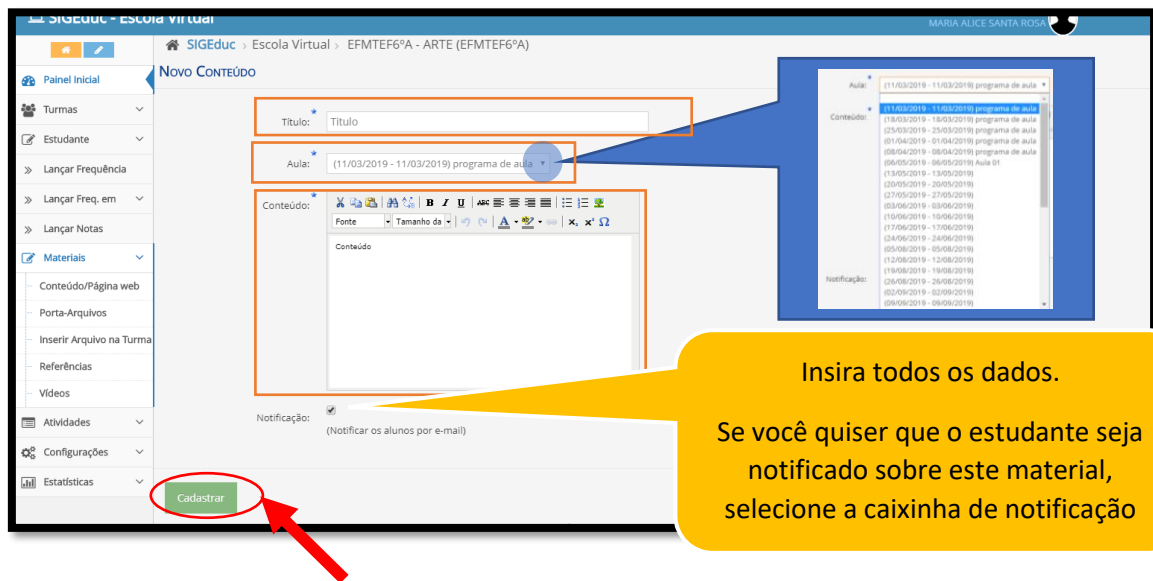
SIGEduc - Escola Virtual

MARIA ALICE SANTA ROSA

SIGEduc > Escola Virtual > EFMTEF6ºA - ARTE (EFMTEF6ºA)

NOVO CONTEÚDO

Painel Inicial
Turmas
Estudante
Lançar Frequência
Lançar Freq. em
Lançar Notas
Materiais
Conteúdo/Página web
Porta-Arquivos
Inserir Arquivo na Turma
Referências
Vídeos
Atividades
Configurações
Estatísticas

Título: Título

Aula: (11/03/2019 - 11/03/2019) programa de aula

Conteúdo:
Fonte | Tamanho da
Conteúdo

Notificação: (Notificar os alunos por e-mail)

Cadastrar

Aula: (11/03/2019 - 11/03/2019) programa de aula
Conteúdo:
(11/03/2019 - 11/03/2019) programa de aula
(18/03/2019 - 18/03/2019) programa de aula
(25/03/2019 - 25/03/2019) programa de aula
(01/04/2019 - 01/04/2019) programa de aula
(08/04/2019 - 08/04/2019) programa de aula
(06/05/2019 - 06/05/2019) Aula 01
(13/05/2019 - 13/05/2019)
(20/05/2019 - 20/05/2019)
(27/05/2019 - 27/05/2019)
(03/06/2019 - 03/06/2019)
(10/06/2019 - 10/06/2019)
(17/06/2019 - 17/06/2019)
(24/06/2019 - 24/06/2019)
(05/08/2019 - 05/08/2019)
(12/08/2019 - 12/08/2019)
(19/08/2019 - 19/08/2019)
(26/08/2019 - 26/08/2019)
(02/09/2019 - 02/09/2019)
(09/09/2019 - 09/09/2019)
Notificação:

Insira todos os dados.

Se você quiser que o estudante seja notificado sobre este material, selecione a caixinha de notificação